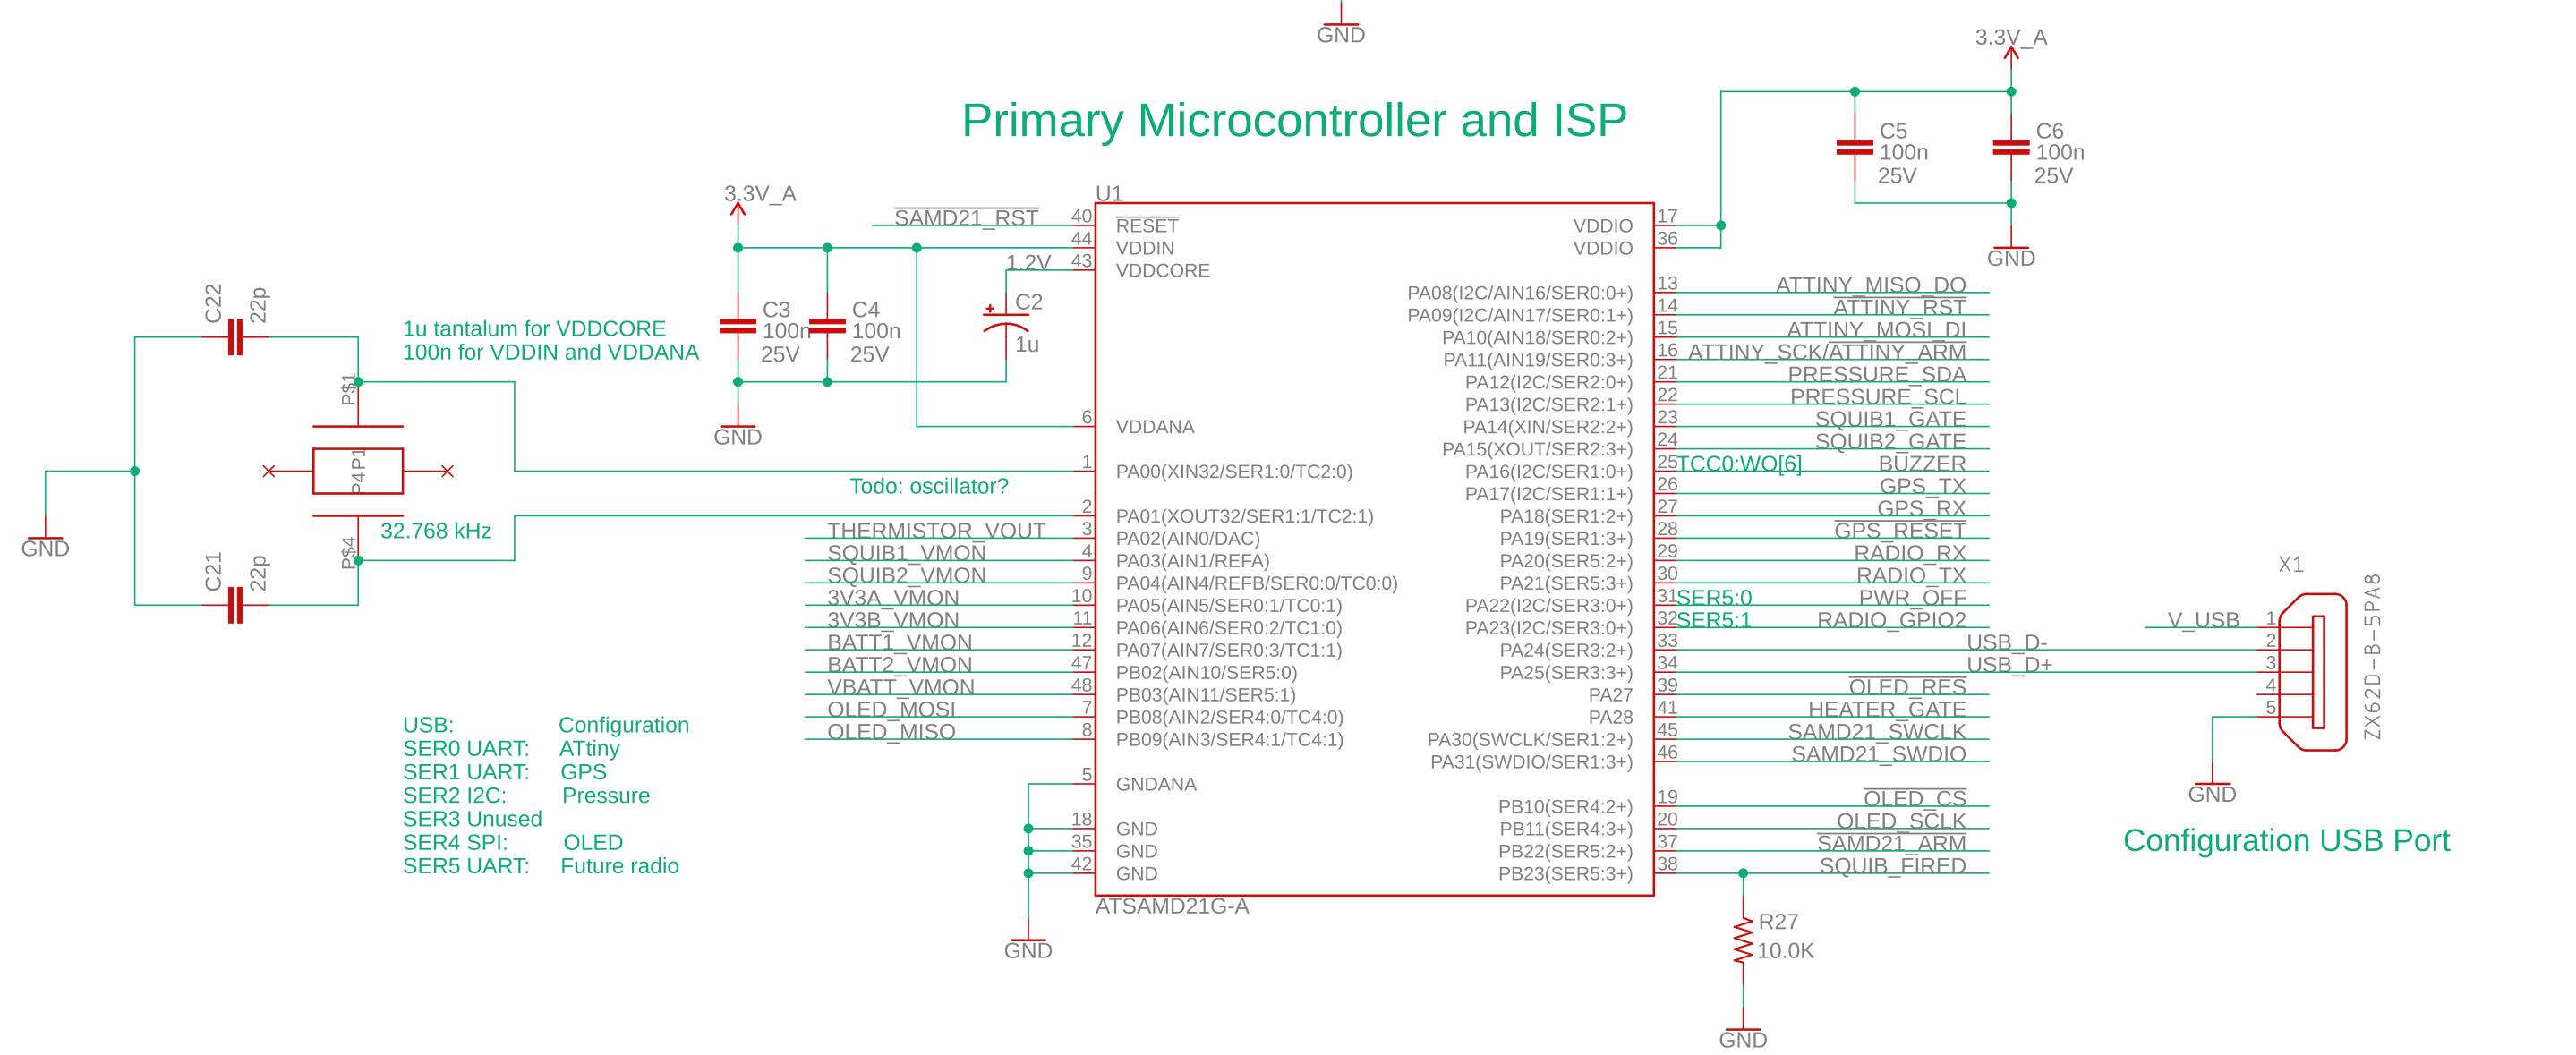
GND

Primary Microcontroller and ISP

3.3V_A

C5
100n
25V

C6
100n
25V

GND

3.3V_A

U1

SAMD21_RST 40
44
1.2V 43

RESET
VDDIN
VDDCORE

VDDIO 17
VDDIO 36

C22 22p

1u tantalum for VDDCORE
100n for VDDIN and VDDANA

C3
100n
25V

C4
100n
25V

C2
1u

P$1

GND

6 VDDANA

PA08(I2C/AIN16/SER0:0+) 13 ATTINY_MISO_DO
PA09(I2C/AIN17/SER0:1+) 14 ATTINY_RST
PA10(AIN18/SER0:2+) 15 ATTINY_MOSI_DI
PA11(AIN19/SER0:3+) 16 ATTINY_SCK/ATTINY_ARM
PA12(I2C/SER2:0+) 21 PRESSURE_SDA
PA13(I2C/SER2:1+) 22 PRESSURE_SCL
PA14(XIN/SER2:2+) 23 SQUIB1_GATE
PA15(XOUT/SER2:3+) 24 SQUIB2_GATE
PA16(I2C/SER1:0+) 25 TCC0:WO[6] BUZZER
PA17(I2C/SER1:1+) 26 GPS_TX
PA18(SER1:2+) 27 GPS_RX
PA19(SER1:3+) 28 GPS_RESET
PA20(SER5:2+) 29 RADIO_RX
PA21(SER5:3+) 30 RADIO_TX
PA22(I2C/SER3:0+) 31 SER5:0 PWR_OFF
PA23(I2C/SER3:0+) 32 SER5:1 RADIO_GPIO2
PA24(SER3:2+) 33 USB_D-
PA25(SER3:3+) 34 USB_D+
PA27 39 OLED_RES
PA28 41 HEATER_GATE
PA30(SWCLK/SER1:2+) 45 SAMD21_SWCLK
PA31(SWDIO/SER1:3+) 46 SAMD21_SWDIO

GND

P4P1

1 PA00(XIN32/SER1:0/TC2:0)

Todo: oscillator?

32.768 kHz

P$4

2 PA01(XOUT32/SER1:1/TC2:1)
THERMISTOR_VOUT 3 PA02(AIN0/DAC)
SQUIB1_VMON 4 PA03(AIN1/REFA)
SQUIB2_VMON 9 PA04(AIN4/REFB/SER0:0/TC0:0)
3V3A_VMON 10 PA05(AIN5/SER0:1/TC0:1)
3V3B_VMON 11 PA06(AIN6/SER0:2/TC1:0)
BATT1_VMON 12 PA07(AIN7/SER0:3/TC1:1)
BATT2_VMON 47 PB02(AIN10/SER5:0)
VBATT_VMON 48 PB03(AIN11/SER5:1)
OLED_MOSI 7 PB08(AIN2/SER4:0/TC4:0)
OLED_MISO 8 PB09(AIN3/SER4:1/TC4:1)

C21 22p

X1

V_USB 1
2
3
4
5

ZX62D-B-5PA8

GND

Configuration USB Port

USB: Configuration
SER0 UART: ATtiny
SER1 UART: GPS
SER2 I2C: Pressure
SER3 Unused
SER4 SPI: OLED
SER5 UART: Future radio

5 GNDANA

18 GND
35 GND
42 GND

PB10(SER4:2+) 19 OLED_CS
PB11(SER4:3+) 20 OLED_SCLK
PB22(SER5:2+) 37 SAMD21_ARM
PB23(SER5:3+) 38 SQUIB_FIRED

ATSAMD21G-A

GND

R27
10.0K

GND